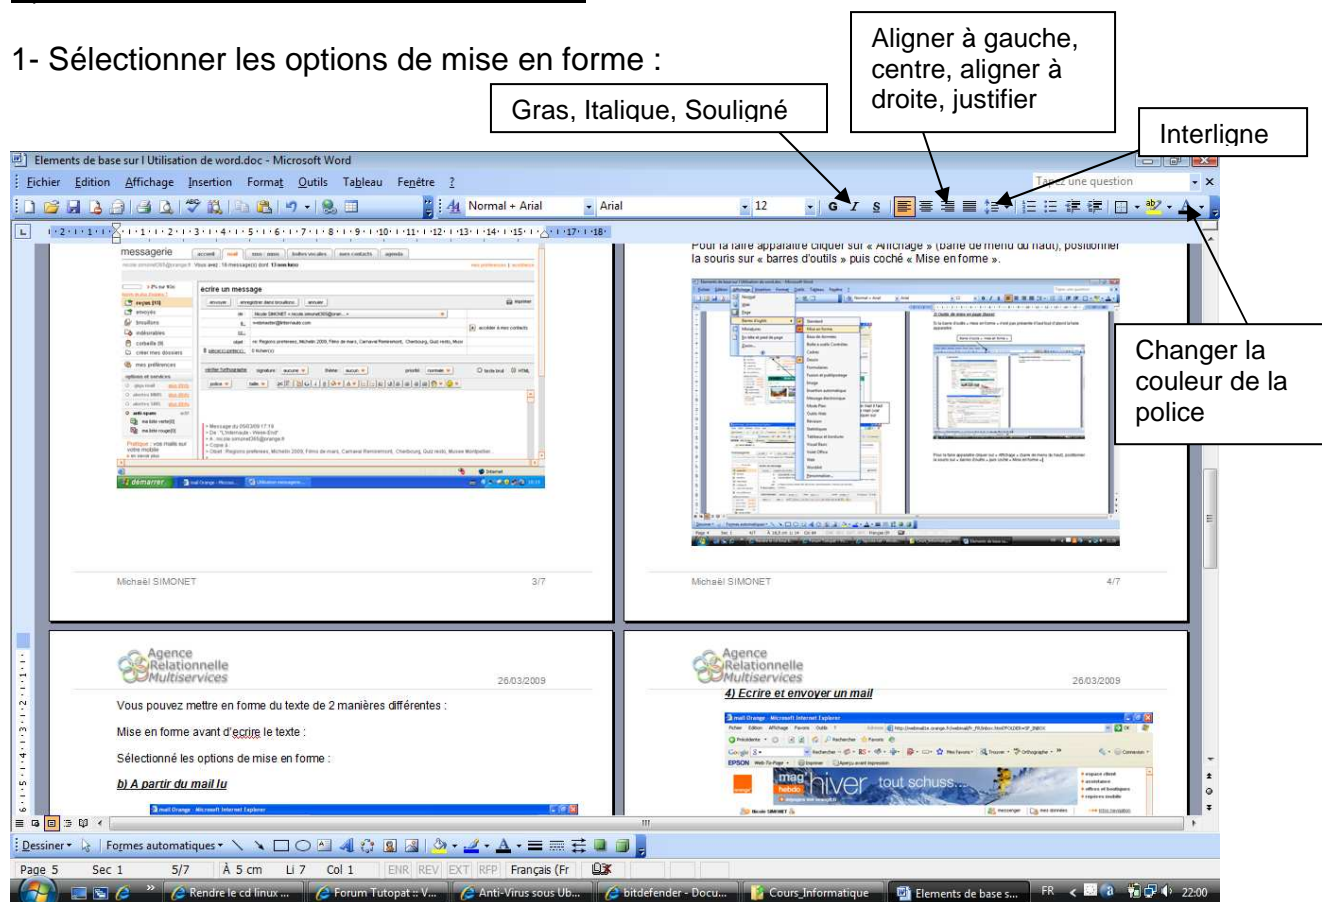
1- Sélectionner les options de mise en forme :

Aligner à gauche, centre, aligner à droite, justifier

Gras, Italique, Souligné

Interligne

Changer la couleur de la police

Elements de base sur l Utilisation de word.doc - Microsoft Word

Fichier Edition Affichage Insertion Format Outils Tableau Fenêtre ?

Tapez une question

Normal + Arial   Arial   12   G I S

Pour la faire apparaître cliquer sur « Affichage » (barre de menu du haut), positionner la souris sur « barres d'outils » puis coché « Mise en forme ».

messagerie

écrire un message

Michaël SIMONET   3/7

Michaël SIMONET   4/7

Agence Relationnelle Multiservices   26/03/2009

Vous pouvez mettre en forme du texte de 2 manières différentes :

Mise en forme avant d'ecrire le texte :

Sélectionné les options de mise en forme :

b) A partir du mail lu

Agence Relationnelle Multiservices   26/03/2009

4) Ecrire et envoyer un mail

Dessiner   Formes automatiques

Page 5   Sec 1   5/7   À 5 cm   Li 7   Col 1   ENR   REV   EXT   RFP   Français (Fr

Rendre le cd linux ...   Forum Tutopat :: V...   Anti-Virus sous Ub...   bitdefender - Docu...   Cours_Informatique   Elements de base s...   FR   22:00